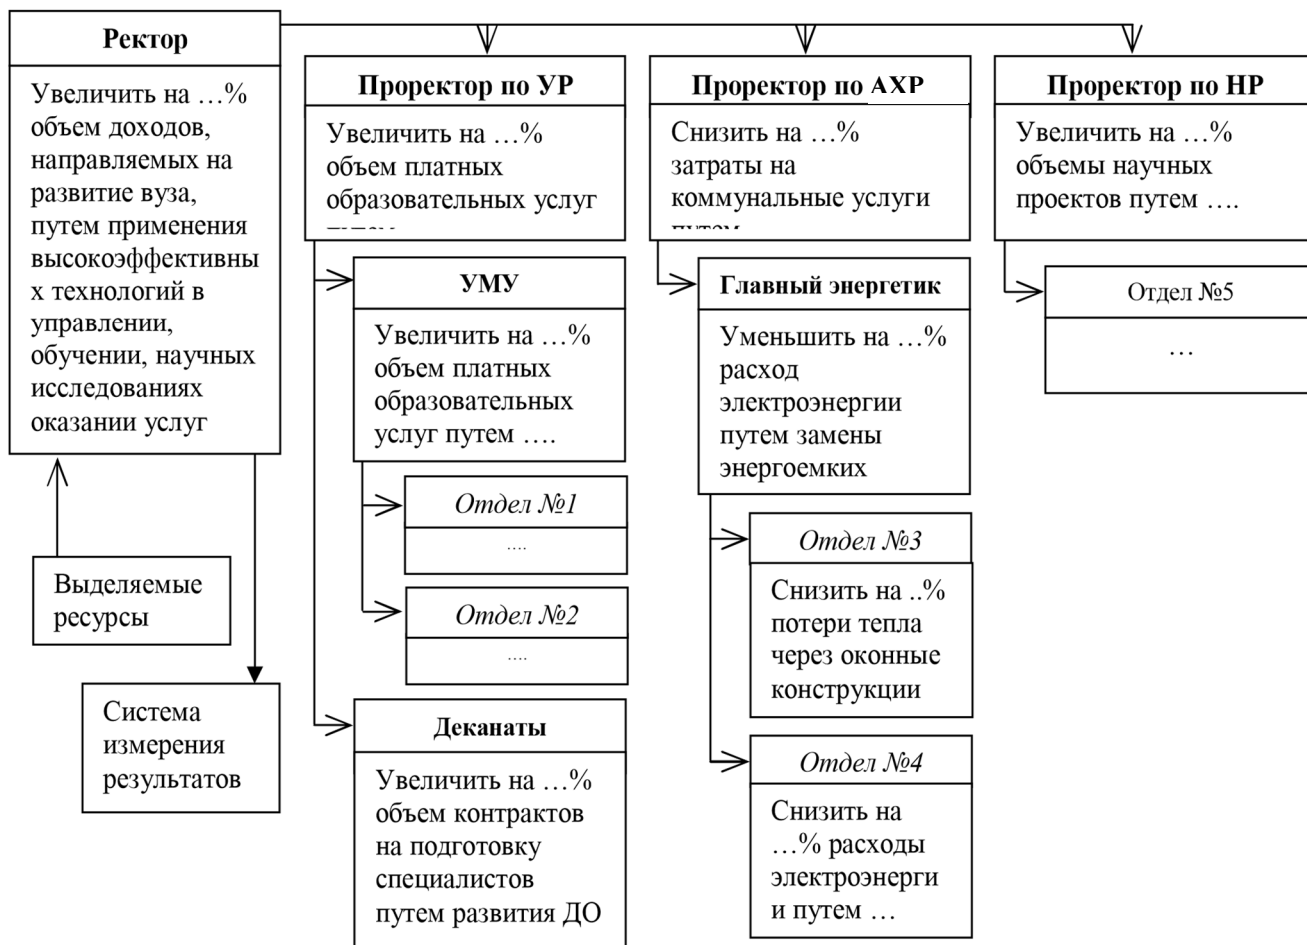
Ректор

Увеличить на …% объем доходов, направляемых на развитие вуза, путем применения высокоэффективны х технологий в управлении, обучении, научных исследованиях оказании услуг

Выделяемые ресурсы

Система измерения результатов

Проректор по УР

Увеличить на …% объем платных образовательных услуг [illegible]

УМУ

Увеличить на …% объем платных образовательных услуг путем ….

Отдел №1

….

Отдел №2

….

Деканаты

Увеличить на …% объем контрактов на подготовку специалистов путем развития ДО

Проректор по АХР

Снизить на …% затраты на коммунальные услуги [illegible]

Главный энергетик

Уменьшить на …% расход электроэнергии путем замены энергоемких

Отдел №3

Снизить на ..% потери тепла через оконные конструкции

Отдел №4

Снизить на …% расходы электроэнерги и путем …

Проректор по НР

Увеличить на …% объемы научных проектов путем ….

Отдел №5

…